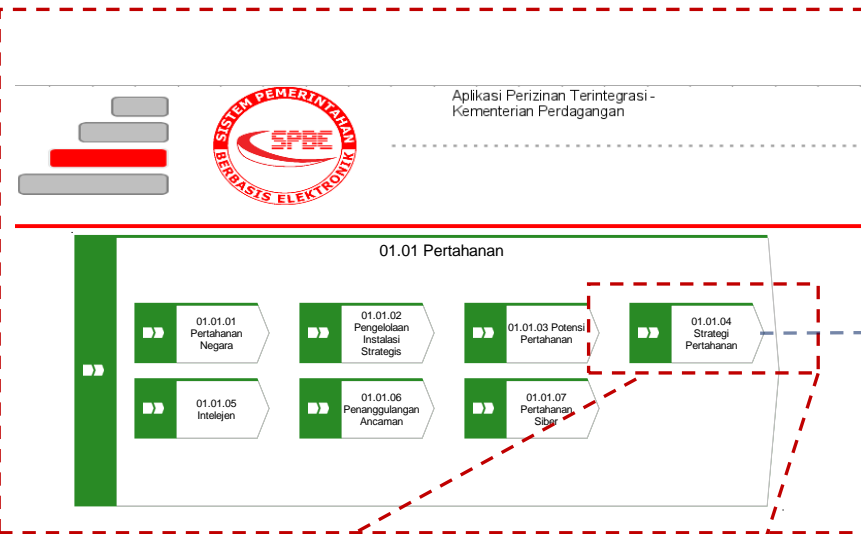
Aplikasi Perizinan Terintegrasi - Kementerian Perdagangan

SISTEM PEMERINTAHAN SPBE BERBASIS ELEKTRONIK

01.01 Pertahanan

01.01.01 Pertahanan Negara

01.01.02 Pengelolaan Instalasi Strategis

01.01.03 Potensi Pertahanan

01.01.04 Strategi Pertahanan

01.01.05 Intelejen

01.01.06 Penanggulangan Ancaman

01.01.07 Pertahanan Siber